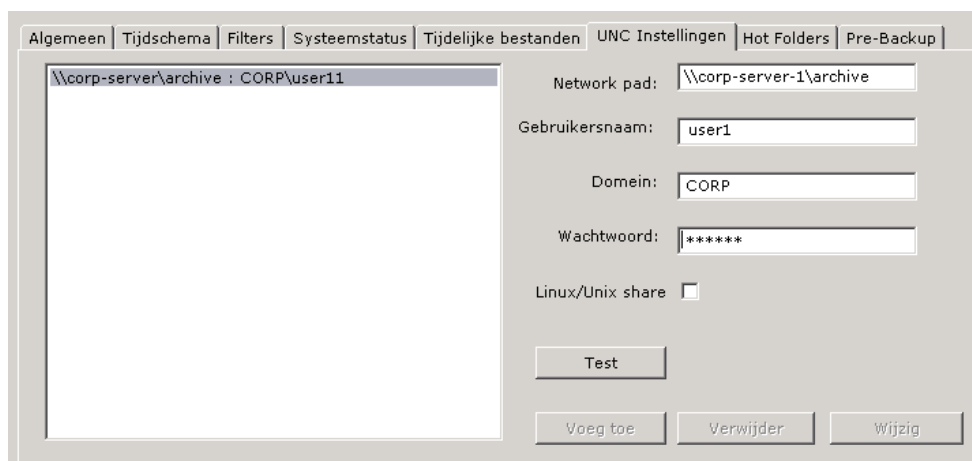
Algemeen | Tijdschema | Filters | Systeemstatus | Tijdelijke bestanden | UNC Instellingen | Hot Folders | Pre-Backup

\\corp-server\archive : CORP\user11

Network pad: \\corp-server-1\archive

Gebruikersnaam: user1

Domein: CORP

Wachtwoord: ******

Linux/Unix share

Test

Voeg toe

Verwijder

Wijzig